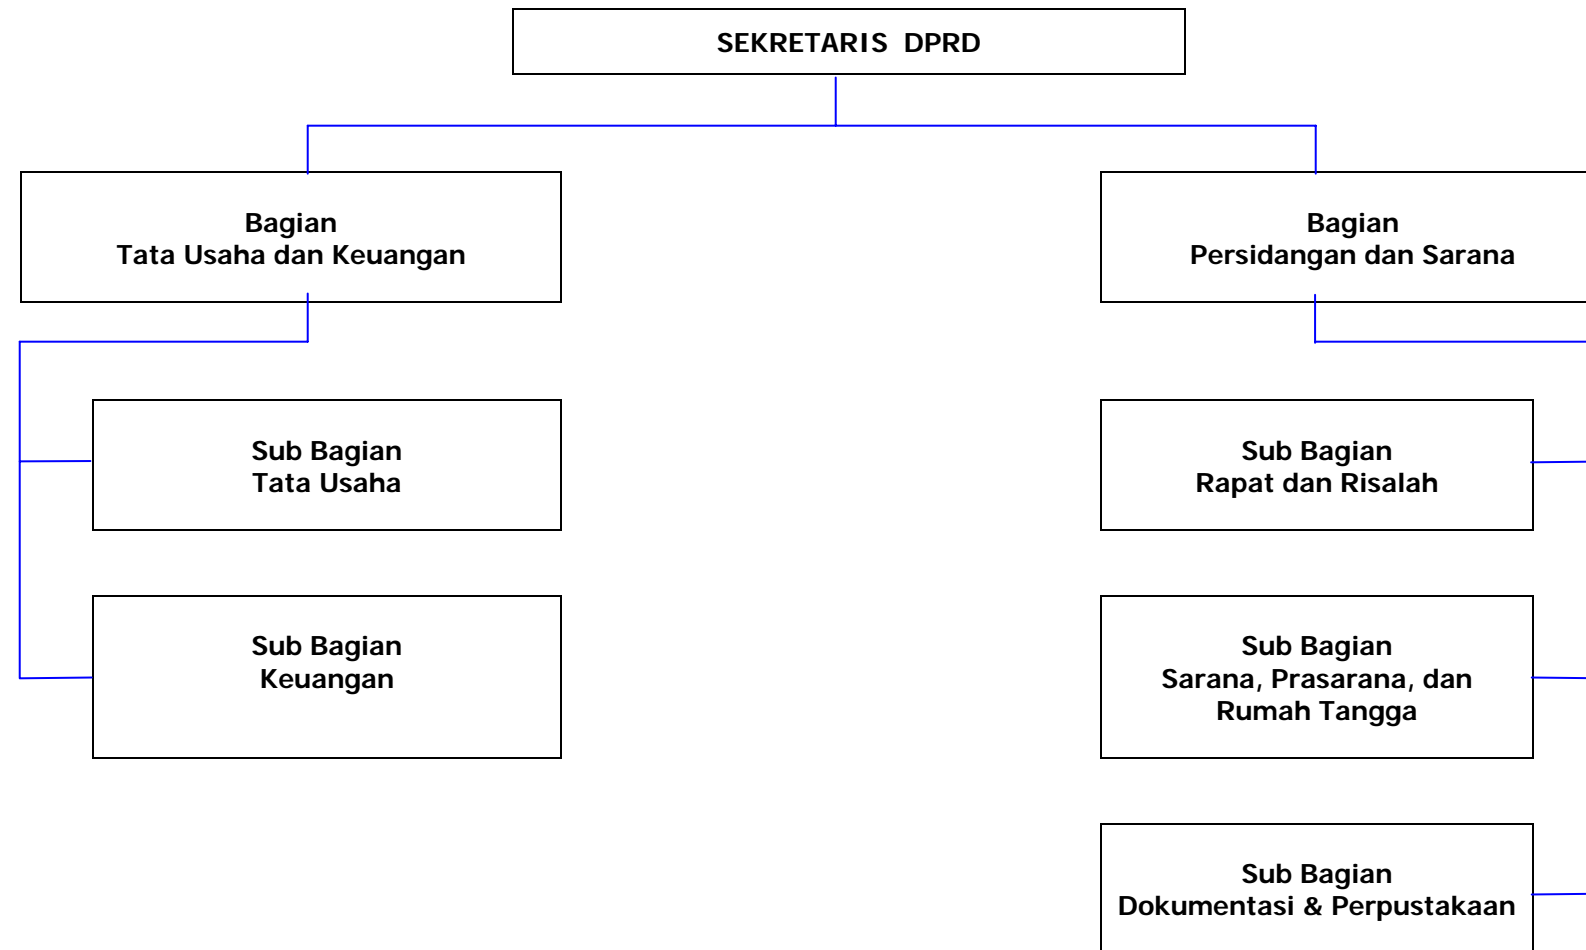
SEKRETARIS DPRD

Bagian
Tata Usaha dan Keuangan

Sub Bagian
Tata Usaha

Sub Bagian
Keuangan

Bagian
Persidangan dan Sarana

Sub Bagian
Rapat dan Risalah

Sub Bagian
Sarana, Prasarana, dan Rumah Tangga

Sub Bagian
Dokumentasi & Perpustakaan